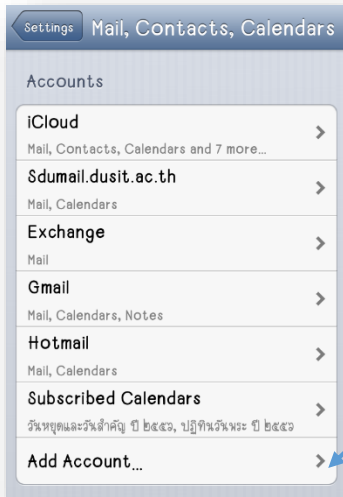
Settings Mail, Contacts, Calendars

Accounts

iCloud
Mail, Contacts, Calendars and 7 more...

Sdumail.dusit.ac.th
Mail, Calendars

Exchange
Mail

Gmail
Mail, Calendars, Notes

Hotmail
Mail, Calendars

Subscribed Calendars
วันหยุดและวันสำคัญ ปี ๒๕๕๖, ปฏิทินวันพระ ปี ๒๕๕๖

Add Account...